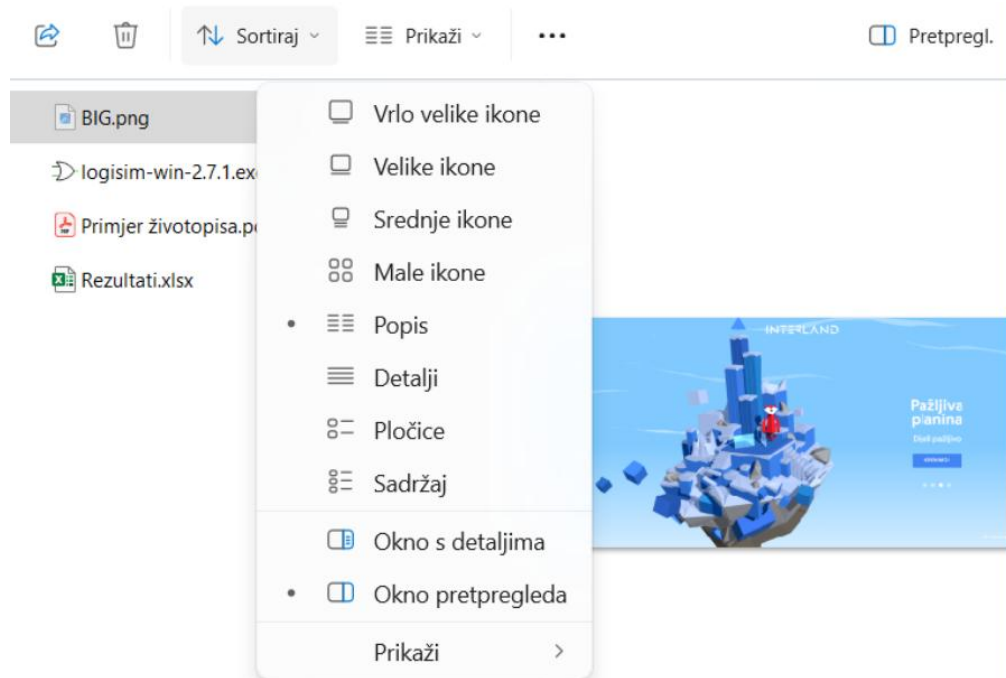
Sortiraj ⌄ Prikaži ⌄ ••• Pretpregl.

BIG.png
logisim-win-2.7.1.ex
Primjer životopisa.p
Rezultati.xlsx

Vrlo velike ikone
Velike ikone
Srednje ikone
Male ikone
• Popis
Detalji
Pločice
Sadržaj
Okno s detaljima
• Okno pretpregleda
Prikaži

INTERLAND
Pažljiva planina
Dijeli pažljivo
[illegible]